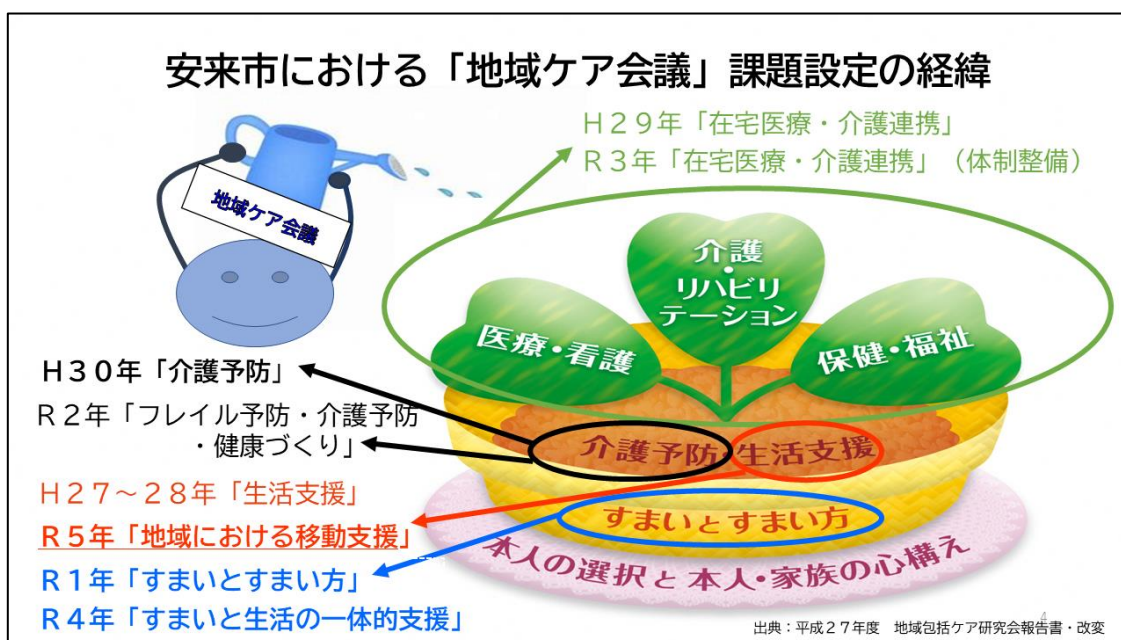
安来市における「地域ケア会議」課題設定の経緯

H29年「在宅医療・介護連携」
R3年「在宅医療・介護連携」（体制整備）

地域ケア会議

介護・リハビリテーション

医療・看護

保健・福祉

H30年「介護予防」
R2年「フレイル予防・介護予防・健康づくり」

介護予防・生活支援

H27～28年「生活支援」
R5年「地域における移動支援」

すまいとすまい方

R1年「すまいとすまい方」
R4年「すまいと生活の一体的支援」

本人の選択と本人・家族の心構え

4

出典：平成27年度　地域包括ケア研究会報告書・改変